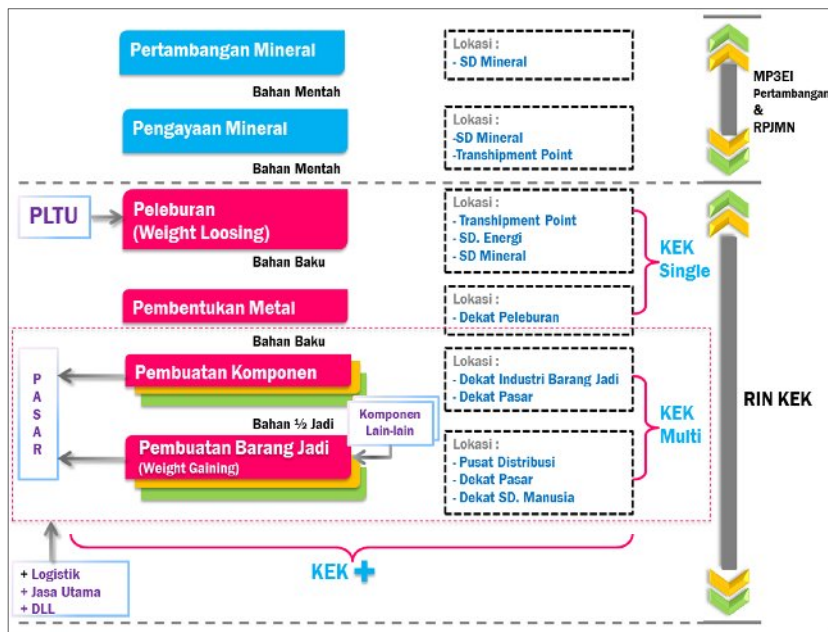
Pertambangan Mineral

Bahan Mentah

Lokasi :
- SD Mineral

MP3EI
Pertambangan
&
RPJMN

Pengayaan Mineral

Bahan Mentah

Lokasi :
-SD Mineral
-Transhipment Point

PLTU

Peleburan
(Weight Loosing)

Bahan Baku

Lokasi :
- Transhipment Point
- SD. Energi
- SD Mineral

KEK
Single

Pembentukan Metal

Lokasi :
- Dekat Peleburan

Bahan Baku

P
A
S
A
R

Pembuatan Komponen

Lokasi :
- Dekat Industri Barang Jadi
- Dekat Pasar

KEK
Multi

RIN KEK

Bahan ½ Jadi

Komponen
Lain-lain

Pembuatan Barang Jadi
(Weight Gaining)

Lokasi :
- Pusat Distribusi
- Dekat Pasar
- Dekat SD. Manusia

KEK +

+ Logistik
+ Jasa Utama
+ DLL